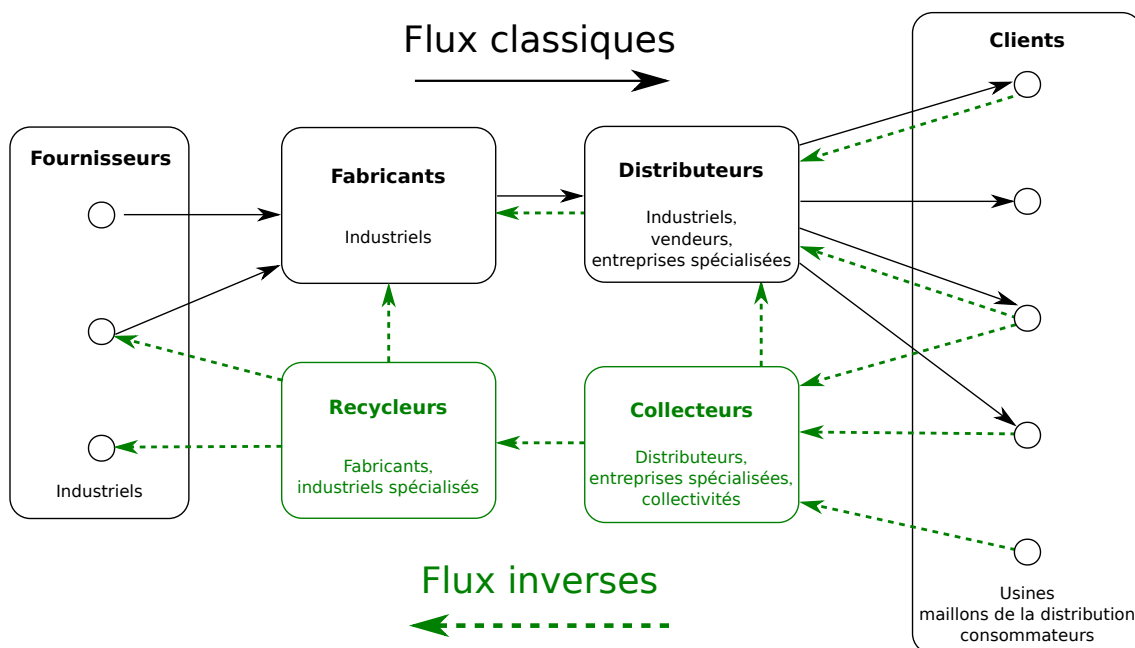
Flux classiques

Clients

Fournisseurs

Fabricants

Industriels

Distributeurs

Industriels, vendeurs, entreprises spécialisées

Recycleurs

Fabricants, industriels spécialisés

Collecteurs

Distributeurs, entreprises spécialisées, collectivités

Industriels

Flux inverses

Usines
maillons de la distribution
consommateurs